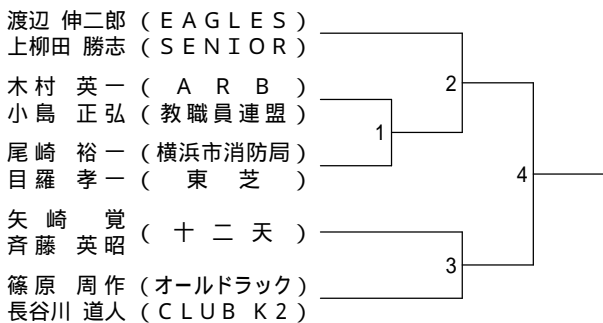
渡辺 伸二郎（EAGLES）
上柳田 勝志（SENIOR）

木村 英一（ARB）
小島 正弘（教職員連盟）

尾崎 裕一（横浜市消防局）
目羅 孝一（東芝）

矢崎 覚
斉藤 英昭（十二天）

篠原 周作（オールドラック）
長谷川 道人（CLUB K2）

1

2

3

4